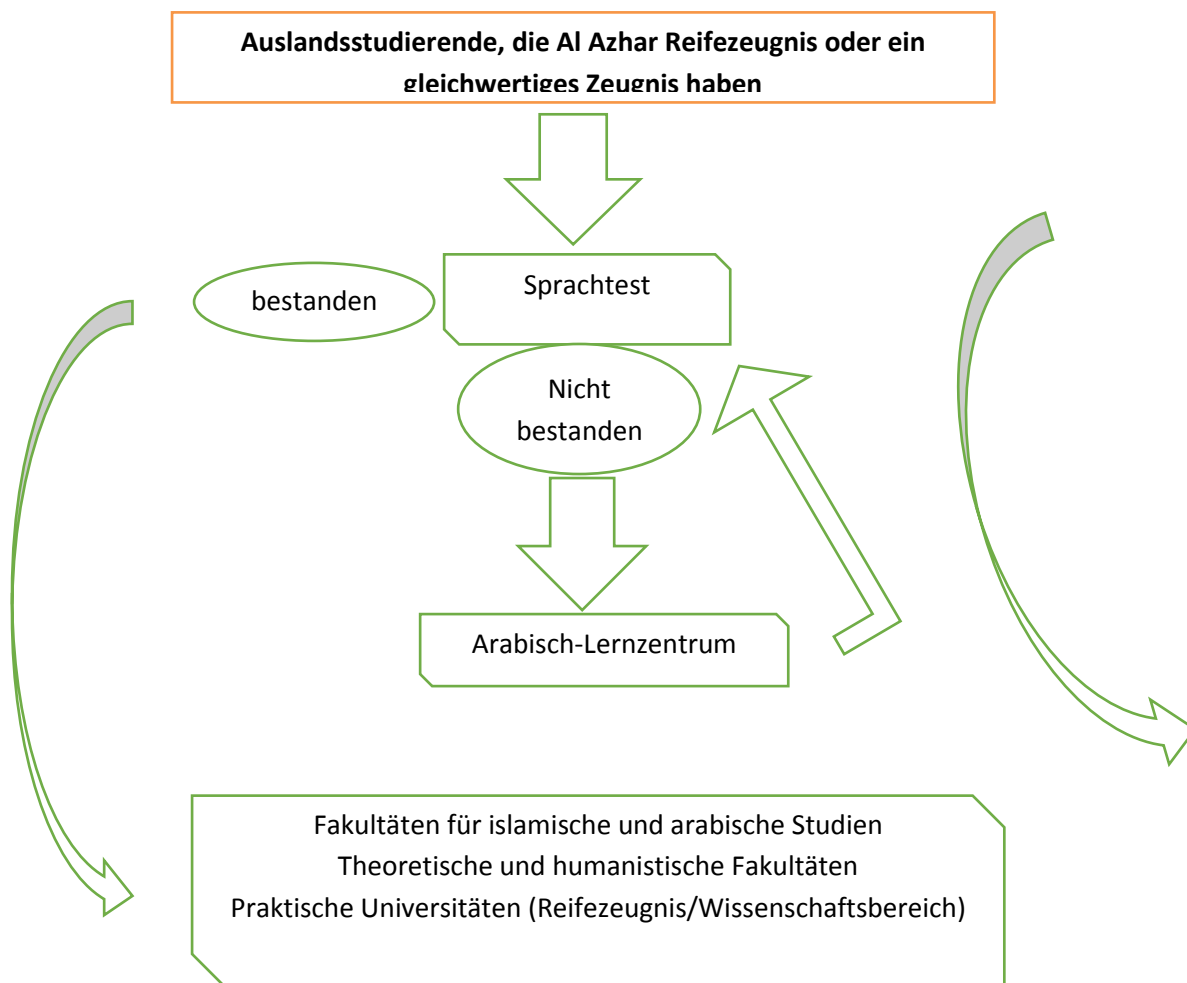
**Auslandsstudierende, die Al Azhar Reifezeugnis oder ein gleichwertiges Zeugnis haben**

Sprachtest

bestanden

Nicht bestanden

Arabisch-Lernzentrum

Fakultäten für islamische und arabische Studien
Theoretische und humanistische Fakultäten
Praktische Universitäten (Reifezeugnis/Wissenschaftsbereich)